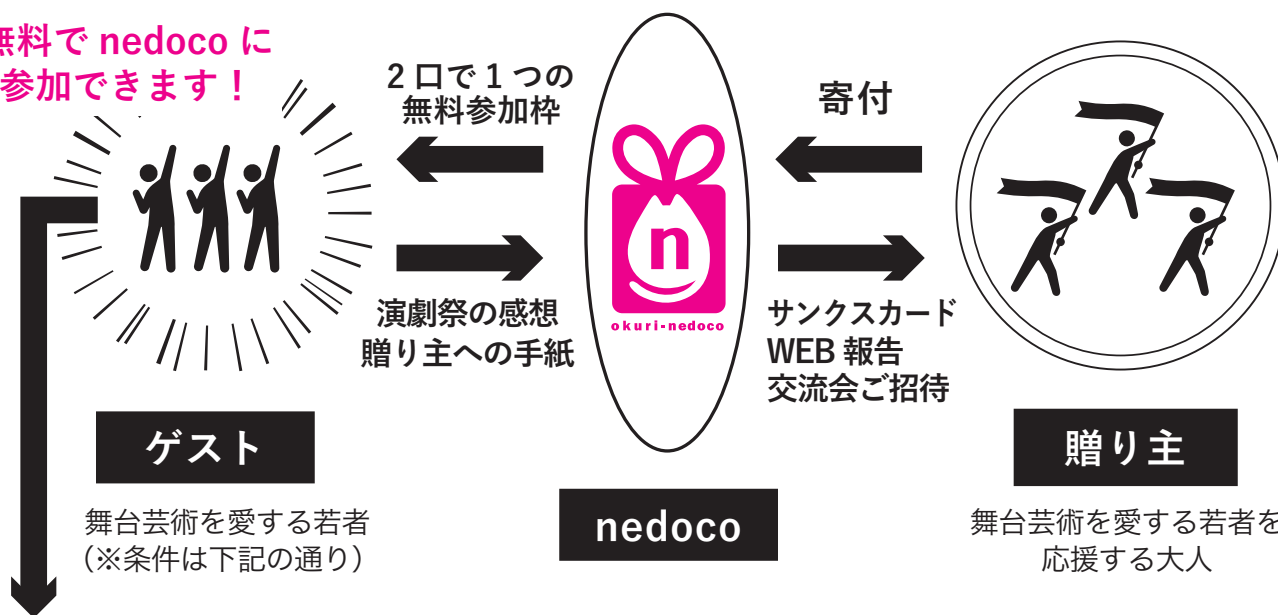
無料で nedoco に
参加できます！

2 口で 1 つの
無料参加枠

寄付

okuri-nedoco

演劇祭の感想
贈り主への手紙

サンクスカード
WEB 報告
交流会ご招待

ゲスト

舞台芸術を愛する若者
（※条件は下記の通り）

nedoco

贈り主

舞台芸術を愛する若者を
応援する大人